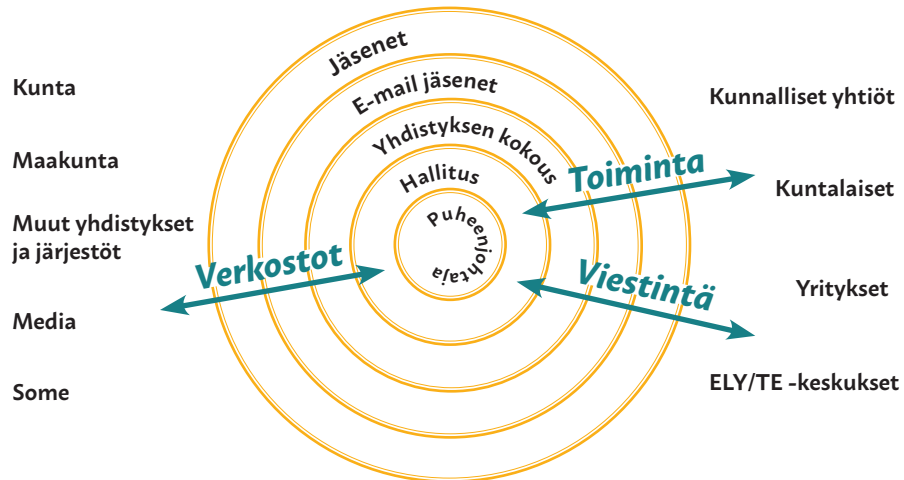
Kunta

Maakunta

Muut yhdistykset ja järjestöt

Media

Some

Jäsenet

E-mail jäsenet

Yhdistyksen kokous

Hallitus

Puheenjohtaja

Toiminta

Verkostot

Viestintä

Kunnalliset yhtiöt

Kuntalaiset

Yritykset

ELY/TE -keskukset